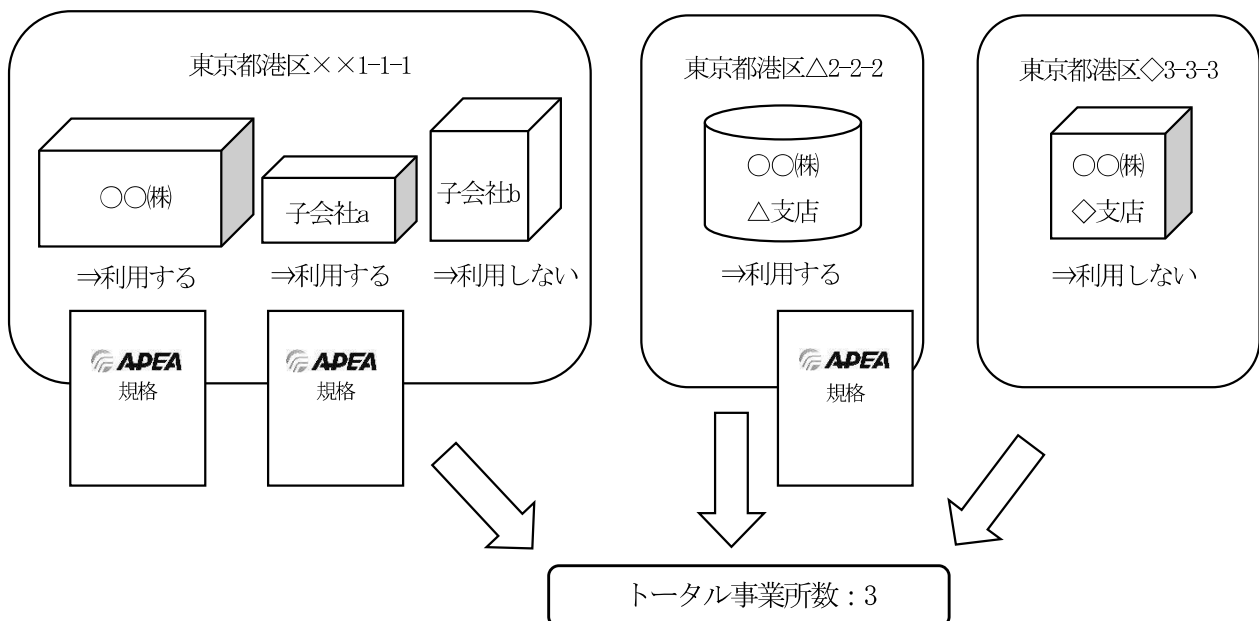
東京都港区××1-1-1

○○㈱

子会社a

子会社b

⇒利用する

⇒利用する

⇒利用しない

APEA
規格

APEA
規格

東京都港区△2-2-2

○○㈱
△支店

⇒利用する

APEA
規格

東京都港区◇3-3-3

○○㈱
◇支店

⇒利用しない

トータル事業所数：3